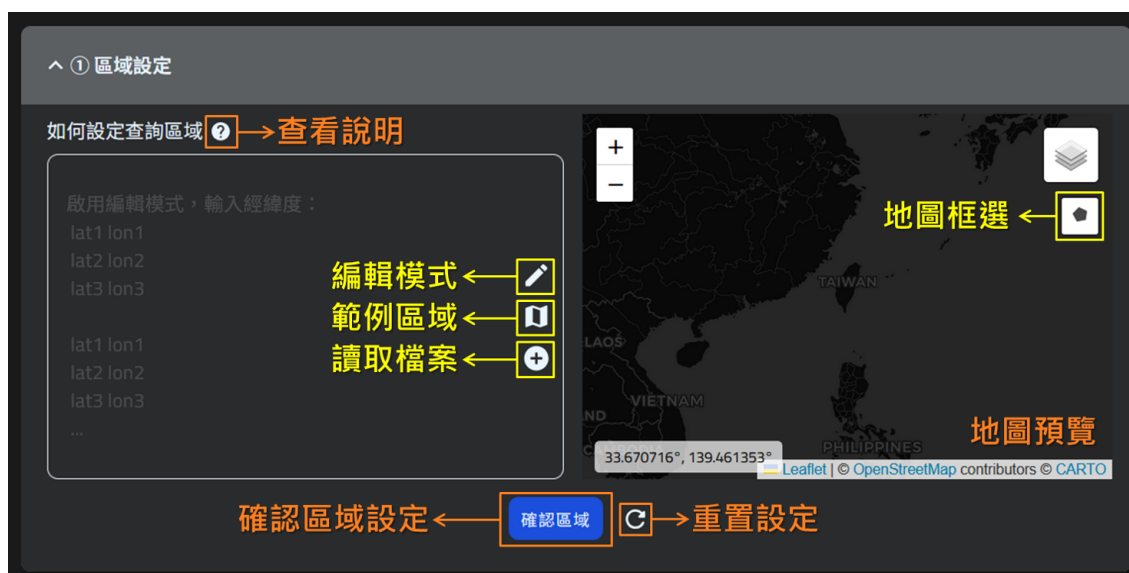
^ ① 區域設定

如何設定查詢區域 ? ⟶查看說明

啟用編輯模式，輸入經緯度：
lat1 lon1
lat2 lon2
lat3 lon3

lat1 lon1
lat2 lon2
lat3 lon3
...

編輯模式⟵
範例區域⟵
讀取檔案⟵

+
−

地圖框選⟵

TAIWAN
LAOS
VIETNAM
ND
PHILIPPINES

地圖預覽

33.670716°, 139.461353°

Leaflet | © OpenStreetMap contributors © CARTO

確認區域設定⟵ 確認區域 ⟶重置設定